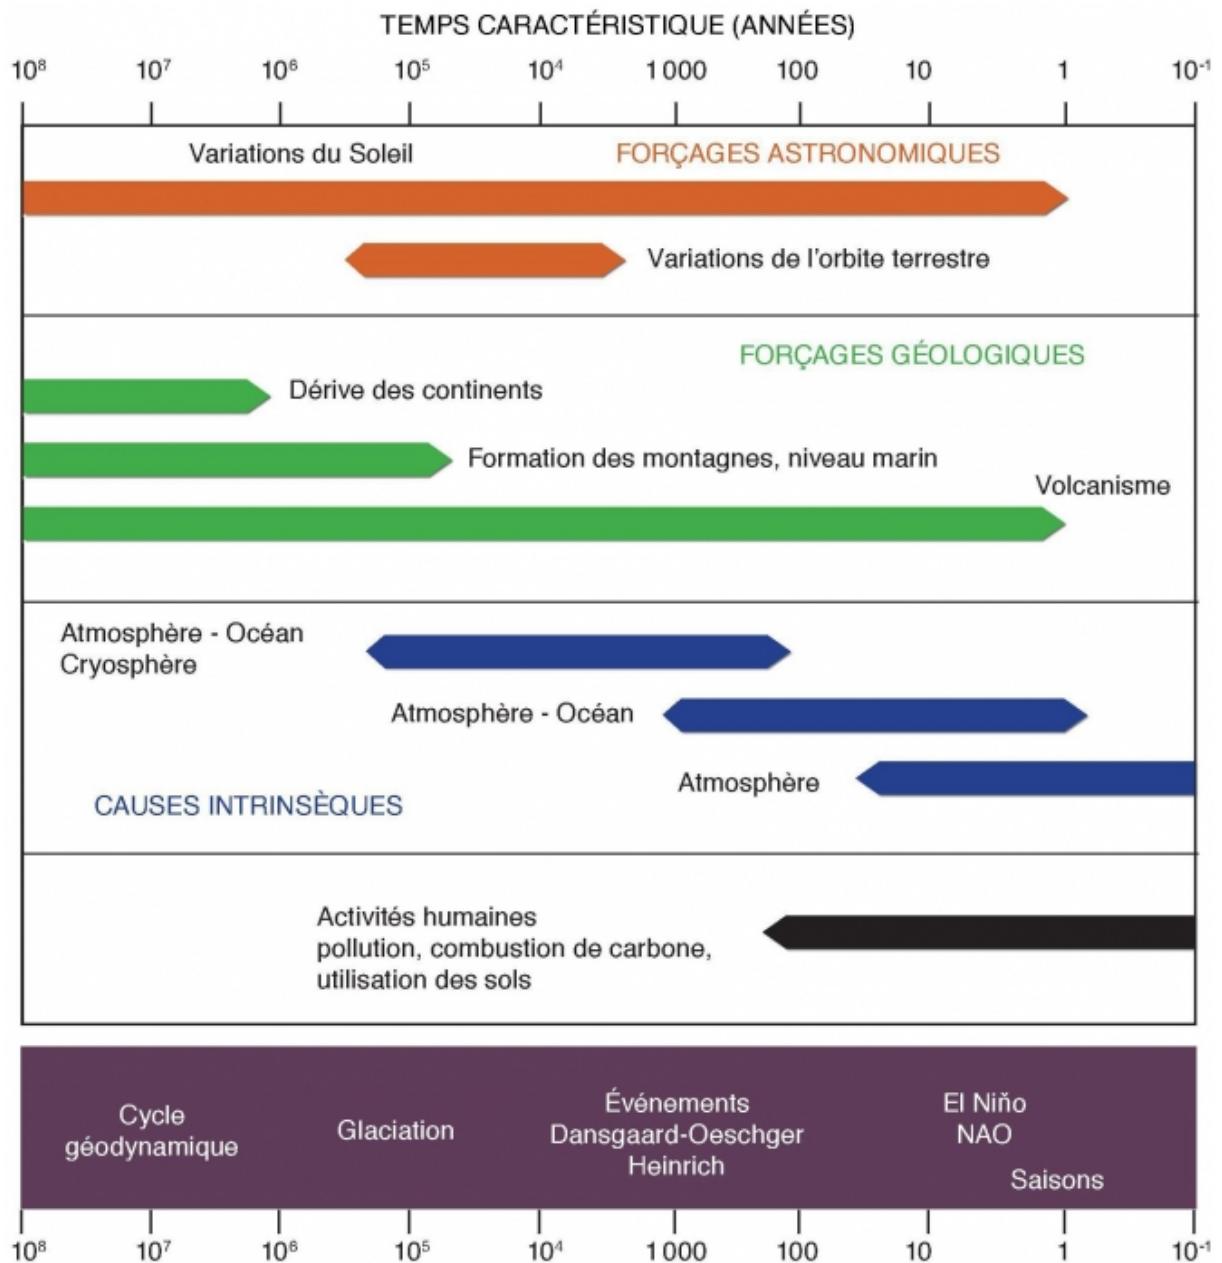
TEMPS CARACTÉRISTIQUE (ANNÉES)

$10^8$ $10^7$ $10^6$ $10^5$ $10^4$ 1 000 100 10 1 $10^{-1}$

Variations du Soleil

FORÇAGES ASTRONOMIQUES

Variations de l'orbite terrestre

FORÇAGES GÉOLOGIQUES

Dérive des continents

Formation des montagnes, niveau marin

Volcanisme

Atmosphère - Océan
Cryosphère

Atmosphère - Océan

Atmosphère

CAUSES INTRINSÈQUES

Activités humaines
pollution, combustion de carbone, utilisation des sols

Cycle géodynamique

Glaciation

Événements
Dansgaard-Oeschger
Heinrich

El Niňo
NAO

Saisons

$10^8$ $10^7$ $10^6$ $10^5$ $10^4$ 1 000 100 10 1 $10^{-1}$